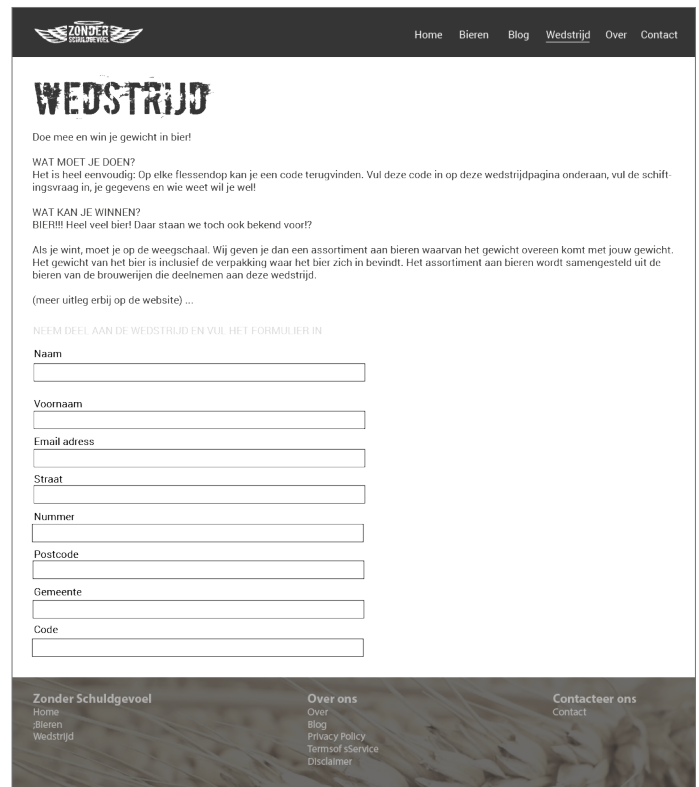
ZONDER SCHULDGEVOEL

Home Bieren Blog Wedstrijd Over Contact

WEDSTRIJD

Doe mee en win je gewicht in bier!

WAT MOET JE DOEN?
Het is heel eenvoudig: Op elke flessendop kan je een code terugvinden. Vul deze code in op deze wedstrijdpagina onderaan, vul de schiftingsvraag in, je gegevens en wie weet wil je wel!

WAT KAN JE WINNEN?
BIER!!! Heel veel bier! Daar staan we toch ook bekend voor!?

Als je wint, moet je op de weegschaal. Wij geven je dan een assortiment aan bieren waarvan het gewicht overeen komt met jouw gewicht. Het gewicht van het bier is inclusief de verpakking waar het bier zich in bevindt. Het assortiment aan bieren wordt samengesteld uit de bieren van de brouwerijen die deelnemen aan deze wedstrijd.

(meer uitleg erbij op de website) ...

NEEM DEEL AAN DE WEDSTRIJD EN VUL HET FORMULIER IN

Naam

Voornaam

Email adress

Straat

Nummer

Postcode

Gemeente

Code

Zonder Schuldgevoel
Home
;Bieren
Wedstrijd

Over ons
Over
Blog
Privacy Policy
Termsof sService
Disclaimer

Contacteer ons
Contact